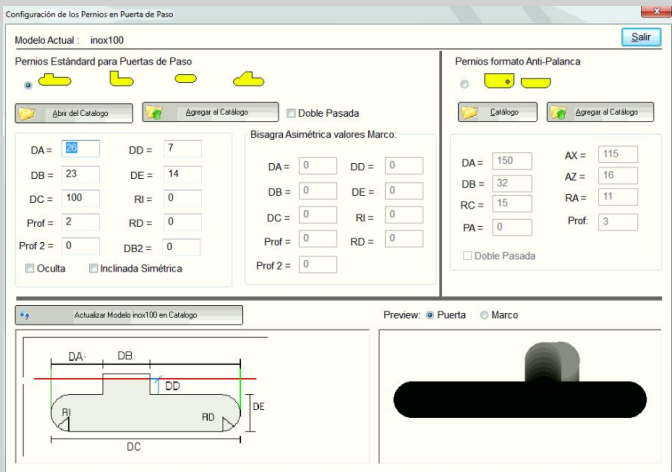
Configuración de los Pernios en Puerta de Paso

Modelo Actual : inox100

Salir

Pernios Estándard para Puertas de Paso

Abrir del Catalogo

Agregar al Catálogo

Doble Pasada

DA = 26
DD = 7
DB = 23
DE = 14
DC = 100
RI = 0
Prof = 2
RD = 0
Prof 2 = 0
DB2 = 0

Oculta
Inclinada Simétrica

Bisagra Asimétrica valores Marco:

DA = 0
DD = 0
DB = 0
DE = 0
DC = 0
RI = 0
Prof = 0
RD = 0
Prof 2 = 0

Pernios formato Anti-Palanca

Catálogo

Agregar al Catálogo

DA = 150
AX = 115
DB = 32
AZ = 16
RC = 15
RA = 11
PA = 0
Prof: 3

Doble Pasada

Actualizar Modelo inox100 en Catalogo

Preview: Puerta Marco

DA
DB
DD
DE
RI
RD
DC